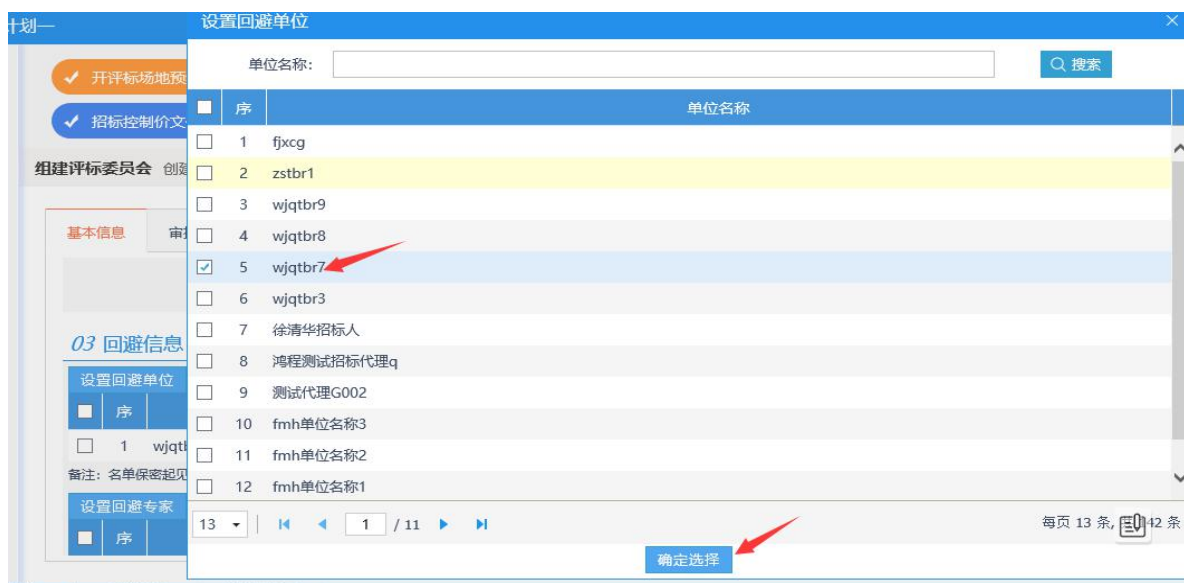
计划—

开评标场地预

招标控制价文

组建评标委员会 创

基本信息 审

03 回避信息

设置回避单位

| 序 | |
|---|---|
| 1 | wjqt |

备注：名单保密起见

设置回避专家

| 序 |
|---|

设置回避单位

×

单位名称：

搜索

| | 序 | 单位名称 |
|---|---|---|
| ☐ | 1 | fjxcg |
| ☐ | 2 | zstbr1 |
| ☐ | 3 | wjqtbr9 |
| ☐ | 4 | wjqtbr8 |
| ☑ | 5 | wjqtbr7 |
| ☐ | 6 | wjqtbr3 |
| ☐ | 7 | 徐清华招标人 |
| ☐ | 8 | 鸿程测试招标代理q |
| ☐ | 9 | 测试代理G002 |
| ☐ | 10 | fmh单位名称3 |
| ☐ | 11 | fmh单位名称2 |
| ☐ | 12 | fmh单位名称1 |

13 | 1 / 11

每页 13 条, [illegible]42 条

确定选择